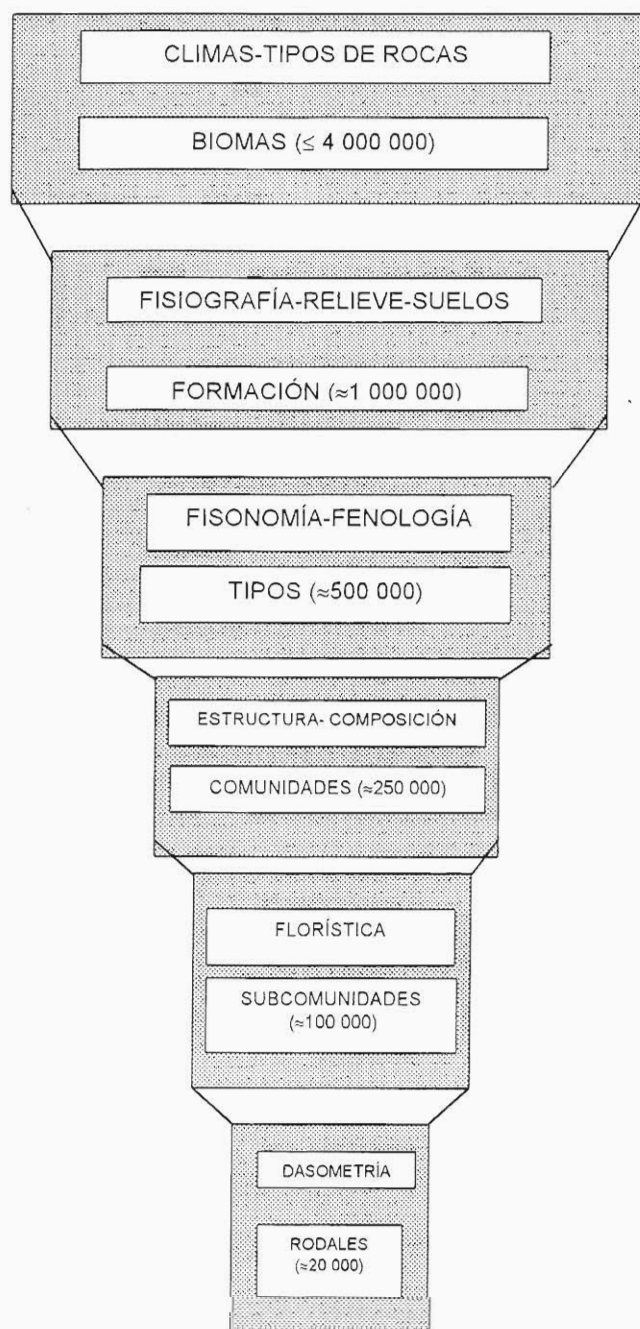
CLIMAS-TIPOS DE ROCAS

BIOMAS ($\leq$ 4 000 000)

FISIOGRAFÍA-RELIEVE-SUELOS

FORMACIÓN ($\approx$1 000 000)

FISONOMÍA-FENOLOGÍA

TIPOS ($\approx$500 000)

ESTRUCTURA- COMPOSICIÓN

COMUNIDADES ($\approx$250 000)

FLORÍSTICA

SUBCOMUNIDADES ($\approx$100 000)

DASOMETRÍA

RODALES ($\approx$20 000)